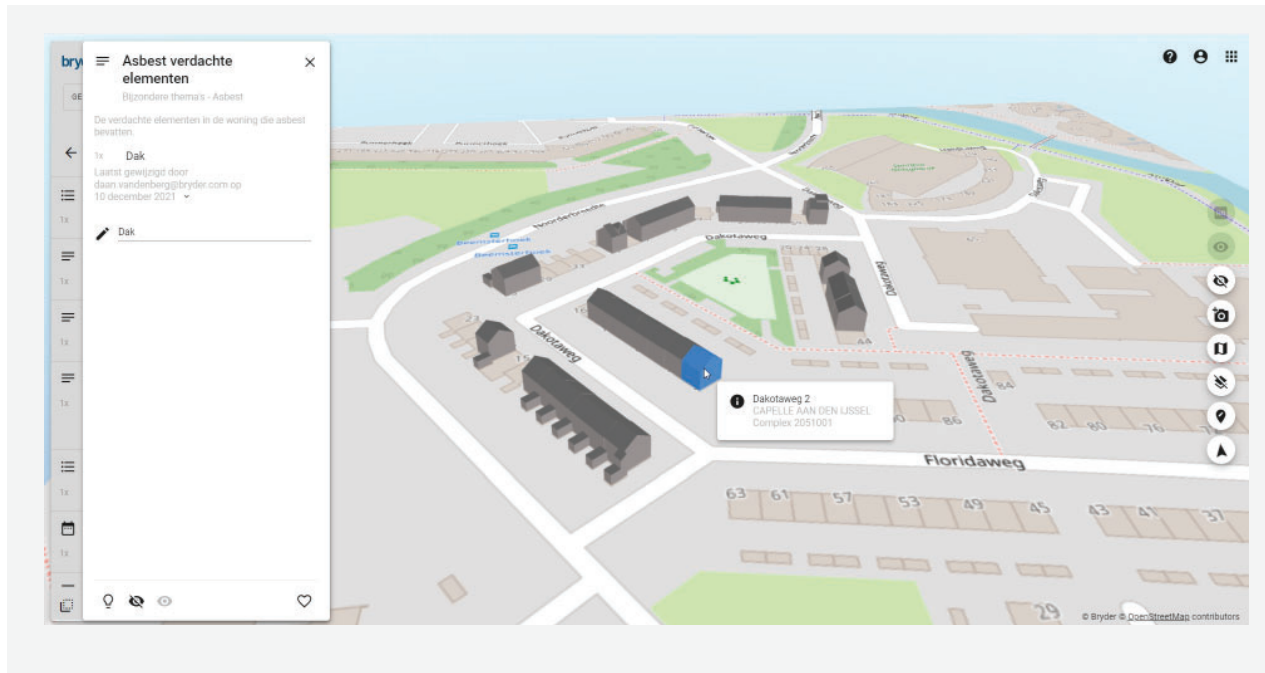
bry

GE

Asbest verdachte elementen

Bijzondere thema's - Asbest

De verdachte elementen in de woning die asbest bevatten.

1x Dak

Laatst gewijzigd door daan.vandenberg@bryder.com op 10 december 2021

Dak

1x

1x

1x

1x

1x

1x

Noorderbreedte

Dakotaweg

Dakotaweg

Dakotaweg

Dakotaweg

Floridaweg

Dakotaweg 2
CAPELLE AAN DEN IJSSEL
Complex 2051001

84

86

82

80

76

63

61

57

53

49

45

43

41

37

29

© Bryder © OpenStreetMap contributors